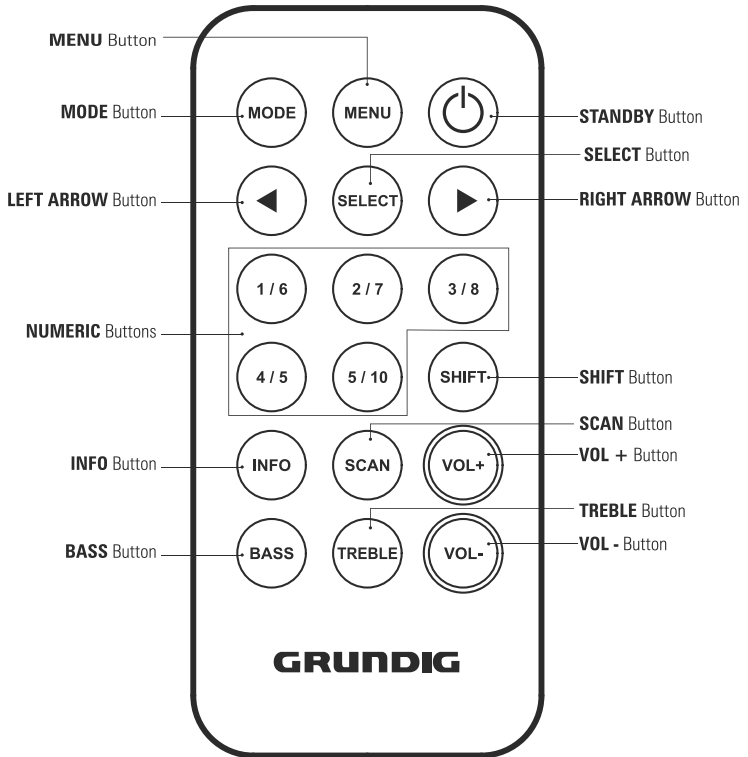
**MENU** Button

**MODE** Button

MODE

MENU

**STANDBY** Button

**SELECT** Button

**LEFT ARROW** Button

SELECT

**RIGHT ARROW** Button

1 / 6

2 / 7

3 / 8

**NUMERIC** Buttons

4 / 5

5 / 10

SHIFT

**SHIFT** Button

**SCAN** Button

**INFO** Button

INFO

SCAN

VOL+

**VOL +** Button

**TREBLE** Button

**BASS** Button

BASS

TREBLE

VOL-

**VOL -** Button

GRUNDIG